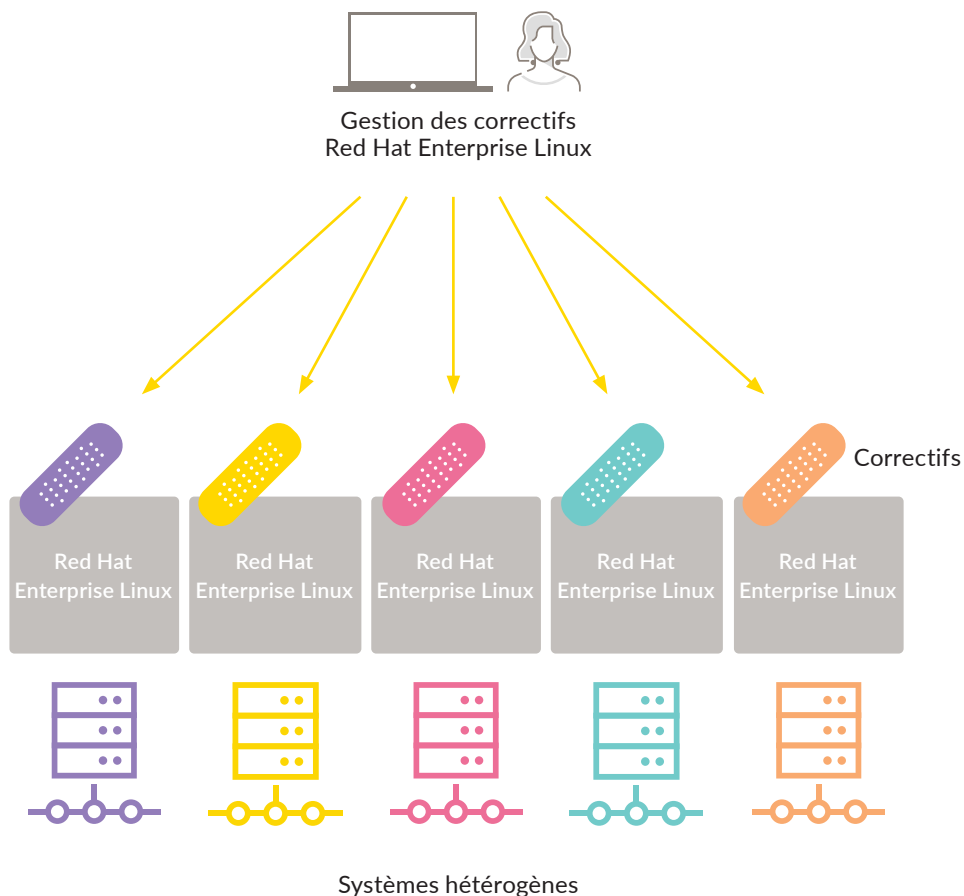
Gestion des correctifs
Red Hat Enterprise Linux

Correctifs

Red Hat
Enterprise Linux

Red Hat
Enterprise Linux

Red Hat
Enterprise Linux

Red Hat
Enterprise Linux

Red Hat
Enterprise Linux

Systèmes hétérogènes